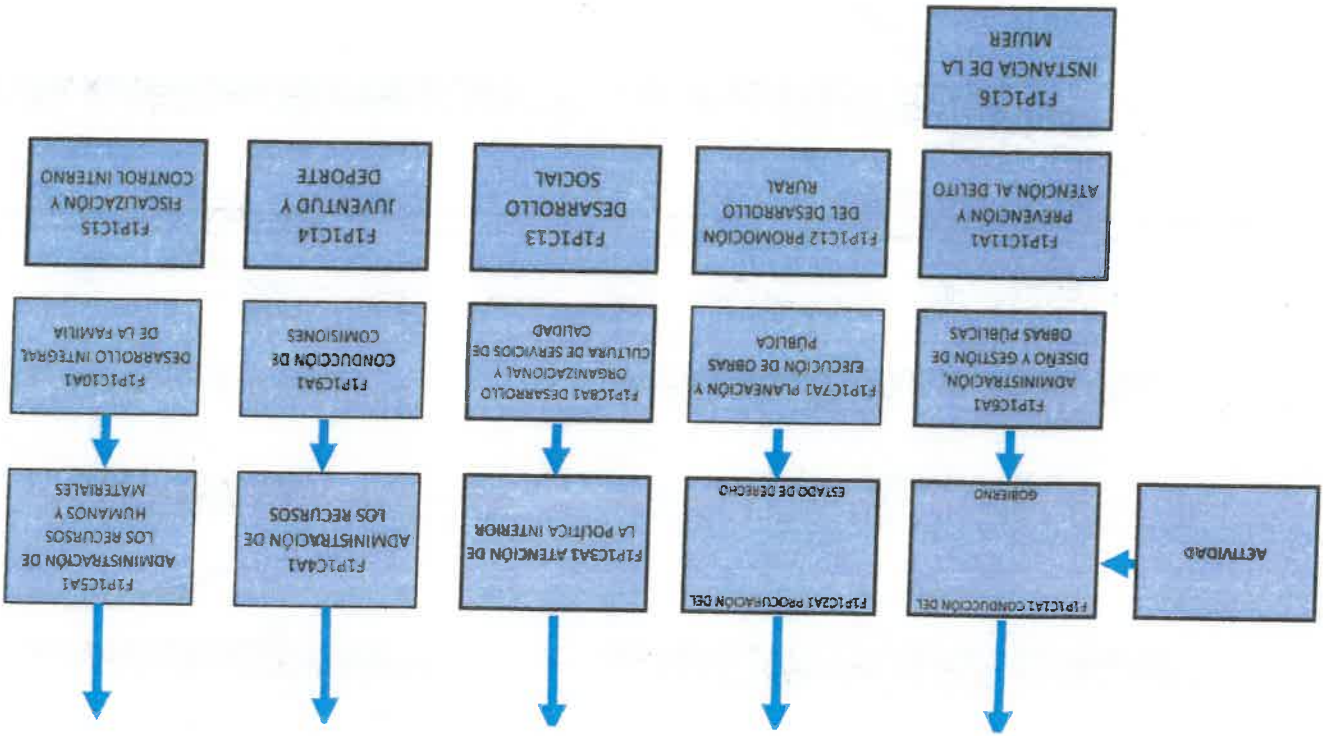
ACTIVIDAD

F1P1C1A1 CONDUCCIÓN DEL GOBIERNO

F1P1C6A1 ADMINISTRACIÓN, DISEÑO Y GESTIÓN DE OBRAS PÚBLICAS

F1P1C11A1 PREVENCIÓN Y ATENCIÓN AL DELITO

F1P1C16 INSTANCIA DE LA MUJER

F1P1C2A1 PROCURACIÓN DEL ESTADO DE DERECHO

F1P1C7A1 PLANEACIÓN Y EJECUCIÓN DE OBRAS PÚBLICA

F1P1C12 PROMOCIÓN DEL DESARROLLO RURAL

F1P1C3A1 ATENCIÓN DE LA POLÍTICA INTERIOR

F1P1C8A1 DESARROLLO ORGANIZACIONAL Y CULTURA DE SERVICIOS DE CALIDAD

F1P1C13 DESARROLLO SOCIAL

F1P1C4A1 ADMINISTRACIÓN DE LOS RECURSOS

F1P1C9A1 CONDUCCIÓN DE COMISIONES

F1P1C14 JUVENTUD Y DEPORTE

F1P1C5A1 ADMINISTRACIÓN DE LOS RECURSOS HUMANOS Y MATERIALES

F1P1C10A1 DESARROLLO INTEGRAL DE LA FAMILIA

F1P1C15 FISCALIZACIÓN Y CONTROL INTERNO